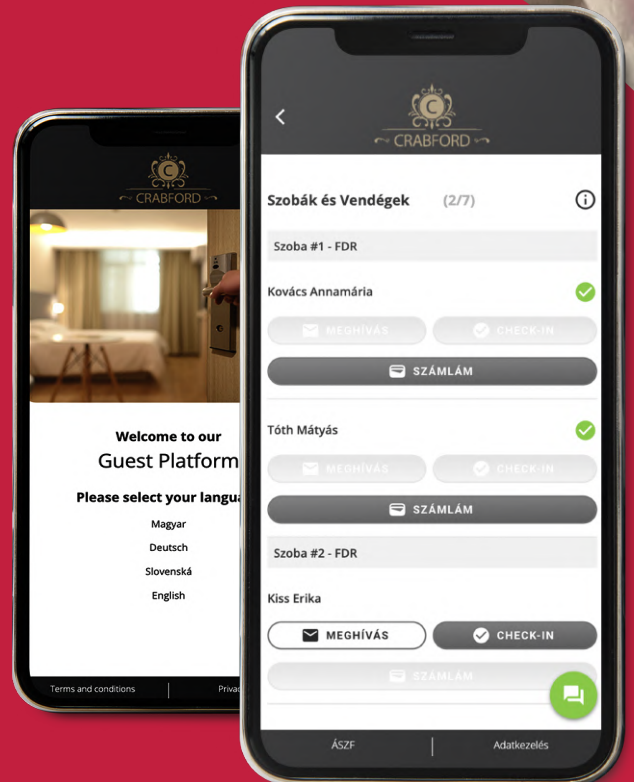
C
CRABFORD

Welcome to our
Guest Platform

Please select your langua

Magyar

Deutsch

Slovenská

English

Terms and conditions

Privac

C
CRABFORD

Szobák és Vendégek (2/7)

Szoba #1 - FDR

Kovács Annamária

MEGHÍVÁS

CHECK-IN

SZÁMLÁM

Tóth Mátyás

MEGHÍVÁS

CHECK-IN

SZÁMLÁM

Szoba #2 - FDR

Kiss Erika

MEGHÍVÁS

CHECK-IN

SZÁMLÁM

ÁSZF

Adatkezelés